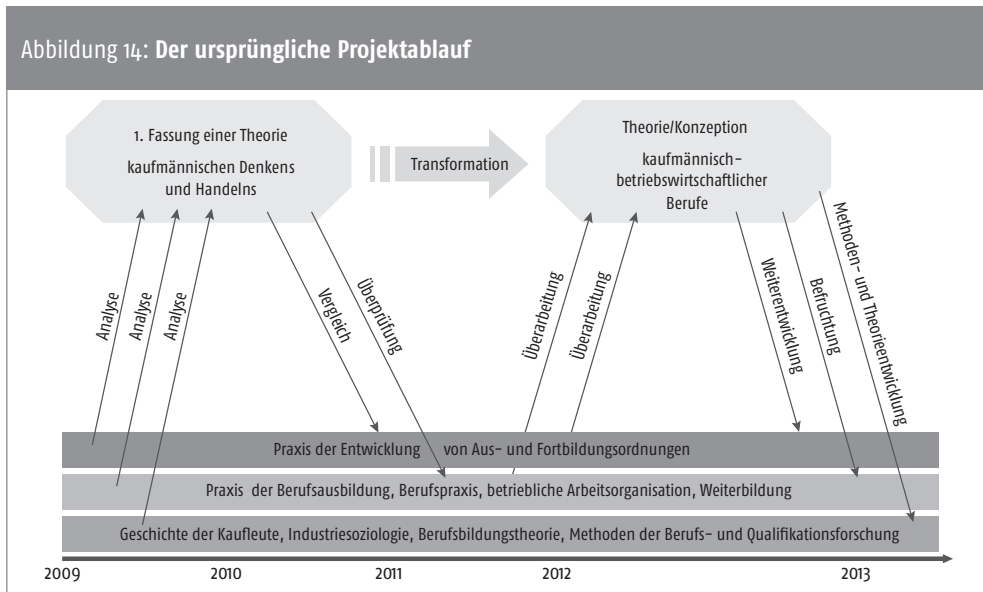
Abbildung 14: **Der ursprüngliche Projektablauf**

1. Fassung einer Theorie kaufmännischen Denkens und Handelns

Transformation

Theorie/Konzeption kaufmännisch-betriebswirtschaftlicher Berufe

Analyse

Analyse

Analyse

Vergleich

Überprüfung

Überarbeitung

Überarbeitung

Weiterentwicklung

Befruchtung

Methoden- und Theorieentwicklung

Praxis der Entwicklung von Aus- und Fortbildungsordnungen

Praxis der Berufsausbildung, Berufspraxis, betriebliche Arbeitsorganisation, Weiterbildung

Geschichte der Kaufleute, Industriesoziologie, Berufsbildungstheorie, Methoden der Berufs- und Qualifikationsforschung

2009 2010 2011 2012 2013